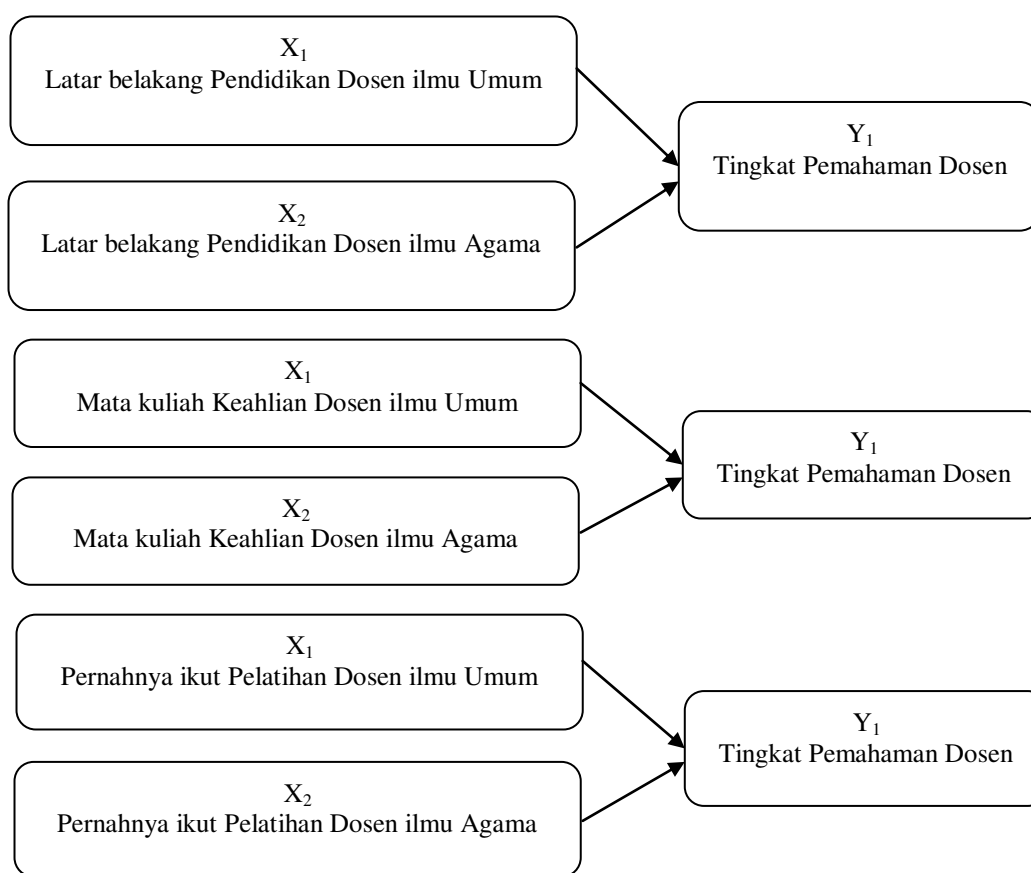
$X_1$
Latar belakang Pendidikan Dosen ilmu Umum

$X_2$
Latar belakang Pendidikan Dosen ilmu Agama

$Y_1$
Tingkat Pemahaman Dosen

$X_1$
Mata kuliah Keahlian Dosen ilmu Umum

$X_2$
Mata kuliah Keahlian Dosen ilmu Agama

$Y_1$
Tingkat Pemahaman Dosen

$X_1$
Pernahnya ikut Pelatihan Dosen ilmu Umum

$X_2$
Pernahnya ikut Pelatihan Dosen ilmu Agama

$Y_1$
Tingkat Pemahaman Dosen